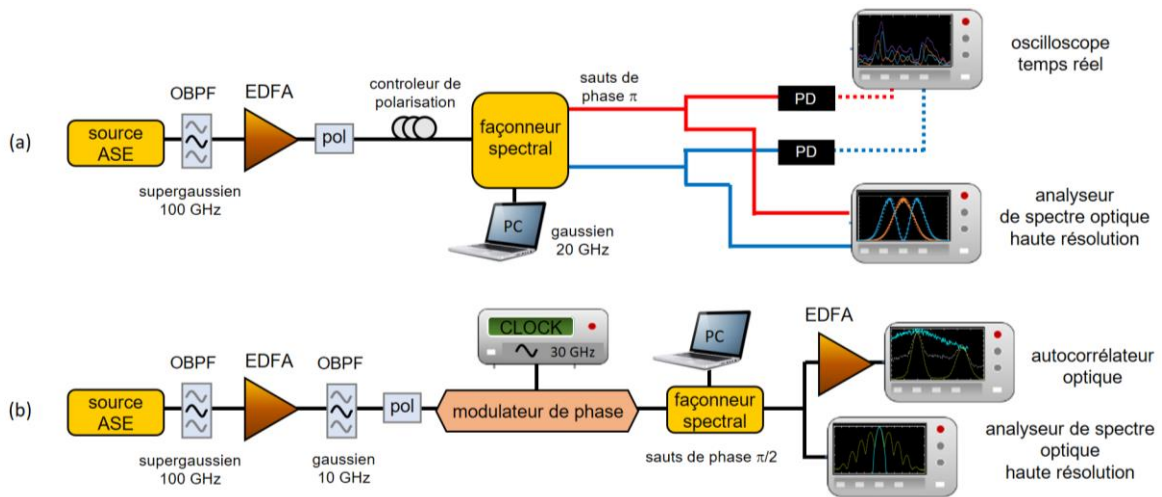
(a)

source ASE

OBPF

supergaussien 100 GHz

EDFA

pol

controleur de polarisation

façonneur spectral

PC

gaussien 20 GHz

sauts de phase $\pi$

PD

PD

oscilloscope temps réel

analyseur de spectre optique haute résolution

(b)

source ASE

OBPF

supergaussien 100 GHz

EDFA

OBPF

gaussien 10 GHz

pol

CLOCK

30 GHz

modulateur de phase

PC

façonneur spectral

sauts de phase $\pi/2$

EDFA

autocorrélateur optique

analyseur de spectre optique haute résolution